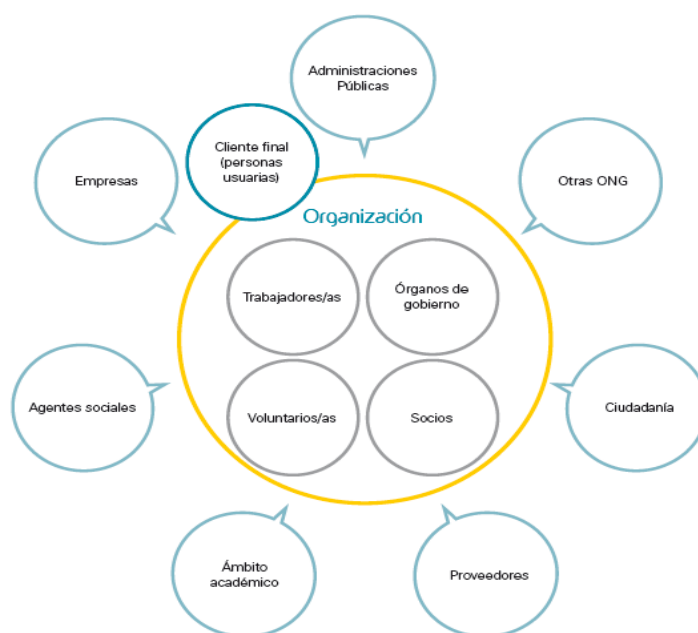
Administraciones Públicas

Cliente final (personas usuarias)

Empresas

Otras ONG

Organización

Trabajadores/as

Órganos de gobierno

Voluntarios/as

Socios

Agentes sociales

Ciudadanía

Ámbito académico

Proveedores